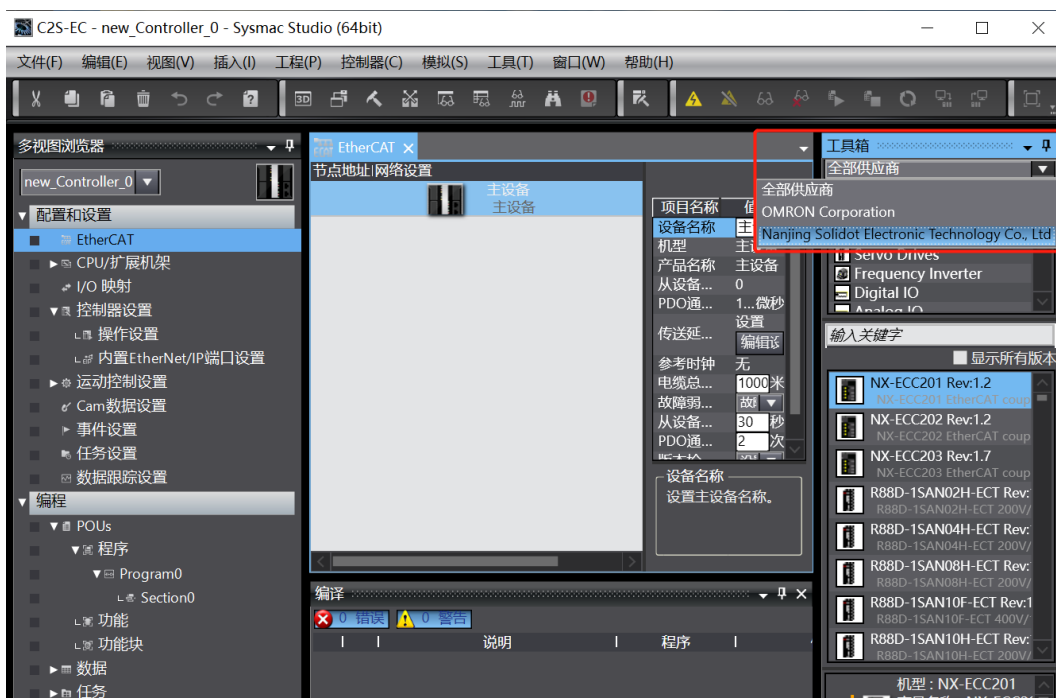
C2S-EC - new_Controller_0 - Sysmac Studio (64bit)

文件(F) 编辑(E) 视图(V) 插入(I) 工程(P) 控制器(C) 模拟(S) 工具(T) 窗口(W) 帮助(H)

多视图浏览器

new_Controller_0

配置和设置
EtherCAT
CPU/扩展机架
I/O 映射
控制器设置
操作设置
内置EtherNet/IP端口设置
运动控制设置
Cam数据设置
事件设置
任务设置
数据跟踪设置
编程
POUs
程序
Program0
Section0
功能
功能块
数据
任务

EtherCAT
节点地址|网络设置
主设备
主设备

| 项目名称 | 值 |
|---|---|
| 设备名称 | 主 |
| 机型 | 主设 |
| 产品名称 | 主设备 |
| 从设备... | 0 |
| PDO通... | 1...微秒 |
| 传送延... | 设置 编辑设 |
| 参考时钟 | 无 |
| 电缆总... | 1000 米 |
| 故障弱... | 故 |
| 从设备... | 30 秒 |
| PDO通... | 2 次 |
| 版本检 | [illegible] |

设备名称
设置主设备名称。

编译
0 错误 0 警告
说明 程序

工具箱
全部供应商
全部供应商
OMRON Corporation
Nanjing Solidot Electronic Technology Co., Ltd
Servo Drives
Frequency Inverter
Digital IO
Analog IO
输入关键字
显示所有版本
NX-ECC201 Rev:1.2
NX-ECC201 EtherCAT coup
NX-ECC202 Rev:1.2
NX-ECC202 EtherCAT coup
NX-ECC203 Rev:1.7
NX-ECC203 EtherCAT coup
R88D-1SAN02H-ECT Rev:
R88D-1SAN02H-ECT 200V/
R88D-1SAN04H-ECT Rev:
R88D-1SAN04H-ECT 200V/
R88D-1SAN08H-ECT Rev:
R88D-1SAN08H-ECT 200V/
R88D-1SAN10F-ECT Rev:1
R88D-1SAN10F-ECT 400V/
R88D-1SAN10H-ECT Rev:
R88D-1SAN10H-ECT 200V/
机型：NX-ECC201